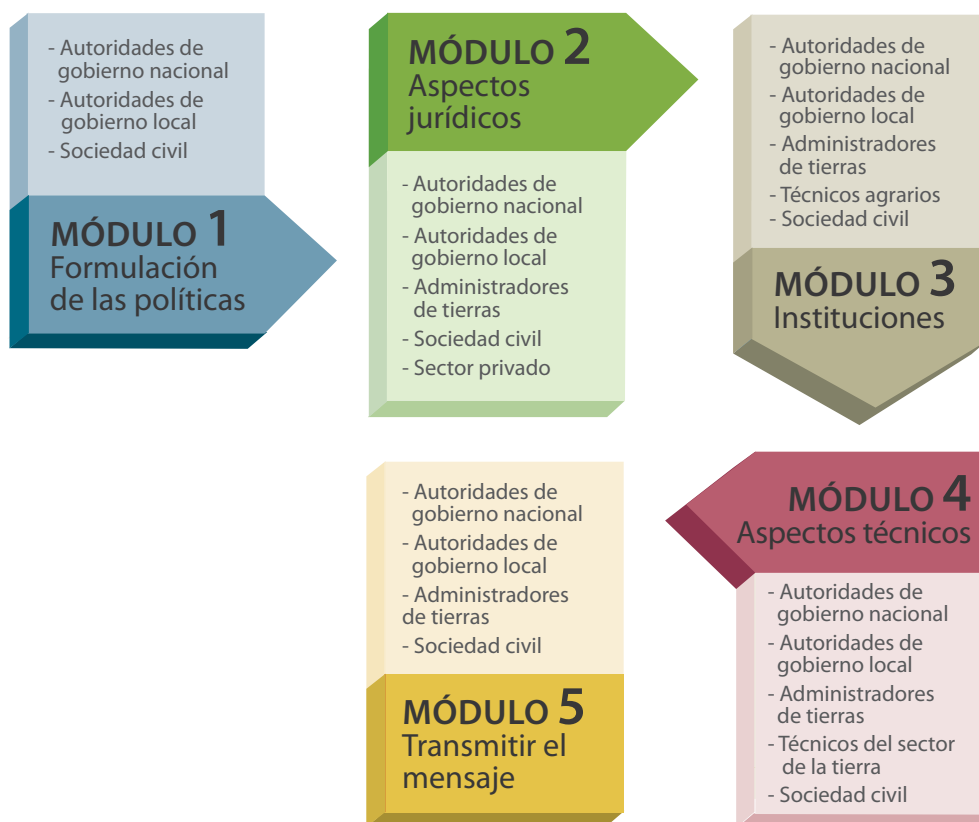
- Autoridades de gobierno nacional
- Autoridades de gobierno local
- Sociedad civil

MÓDULO 1
Formulación de las políticas

MÓDULO 2
Aspectos jurídicos

- Autoridades de gobierno nacional
- Autoridades de gobierno local
- Administradores de tierras
- Sociedad civil
- Sector privado

- Autoridades de gobierno nacional
- Autoridades de gobierno local
- Administradores de tierras
- Técnicos agrarios
- Sociedad civil

MÓDULO 3
Instituciones

MÓDULO 4
Aspectos técnicos

- Autoridades de gobierno nacional
- Autoridades de gobierno local
- Administradores de tierras
- Técnicos del sector de la tierra
- Sociedad civil

- Autoridades de gobierno nacional
- Autoridades de gobierno local
- Administradores de tierras
- Sociedad civil

MÓDULO 5
Transmitir el mensaje